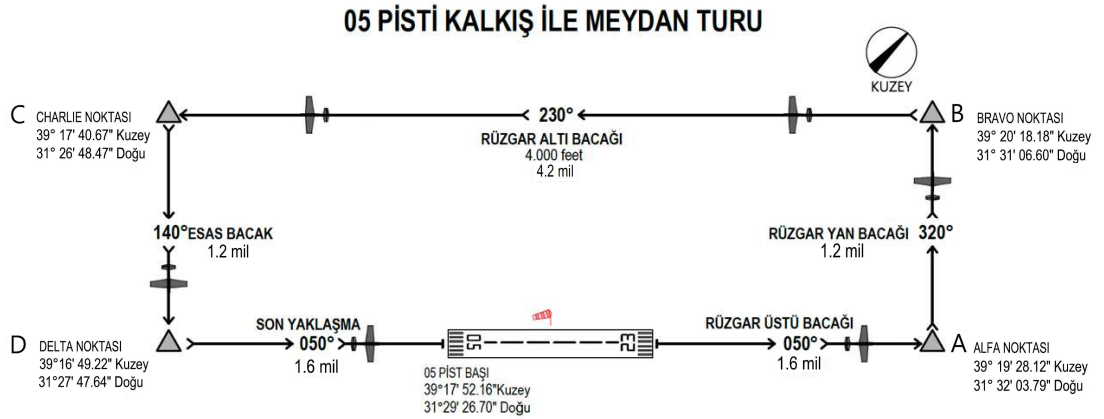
05 PİSTİ KALKIŞ İLE MEYDAN TURU

KUZEY

C CHARLIE NOKTASI
39° 17' 40.67" Kuzey
31° 26' 48.47" Doğu

230°
RÜZGAR ALTI BACAĞI
4.000 feet
4.2 mil

B BRAVO NOKTASI
39° 20' 18.18" Kuzey
31° 31' 06.60" Doğu

140° ESAS BACAK
1.2 mil

RÜZGAR YAN BACAĞI 320°
1.2 mil

D DELTA NOKTASI
39°16' 49.22" Kuzey
31°27' 47.64" Doğu

SON YAKLAŞMA
050°
1.6 mil

05 23

05 PİST BAŞI
39°17' 52.16"Kuzey
31°29' 26.70" Doğu

RÜZGAR ÜSTÜ BACAĞI
050°
1.6 mil

A ALFA NOKTASI
39° 19' 28.12" Kuzey
31° 32' 03.79" Doğu